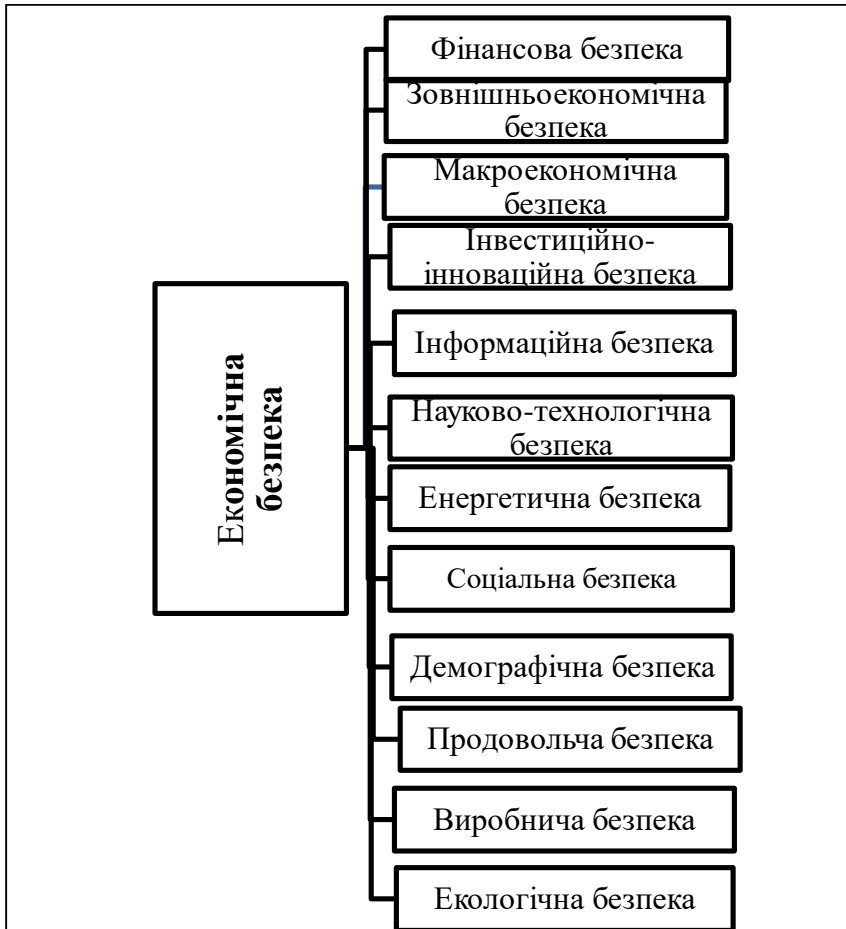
Економічна безпека

Фінансова безпека

Зовнішньоекономічна безпека

Макроекономічна безпека

Інвестиційно-інноваційна безпека

Інформаційна безпека

Науково-технологічна безпека

Енергетична безпека

Соціальна безпека

Демографічна безпека

Продовольча безпека

Виробнича безпека

Екологічна безпека